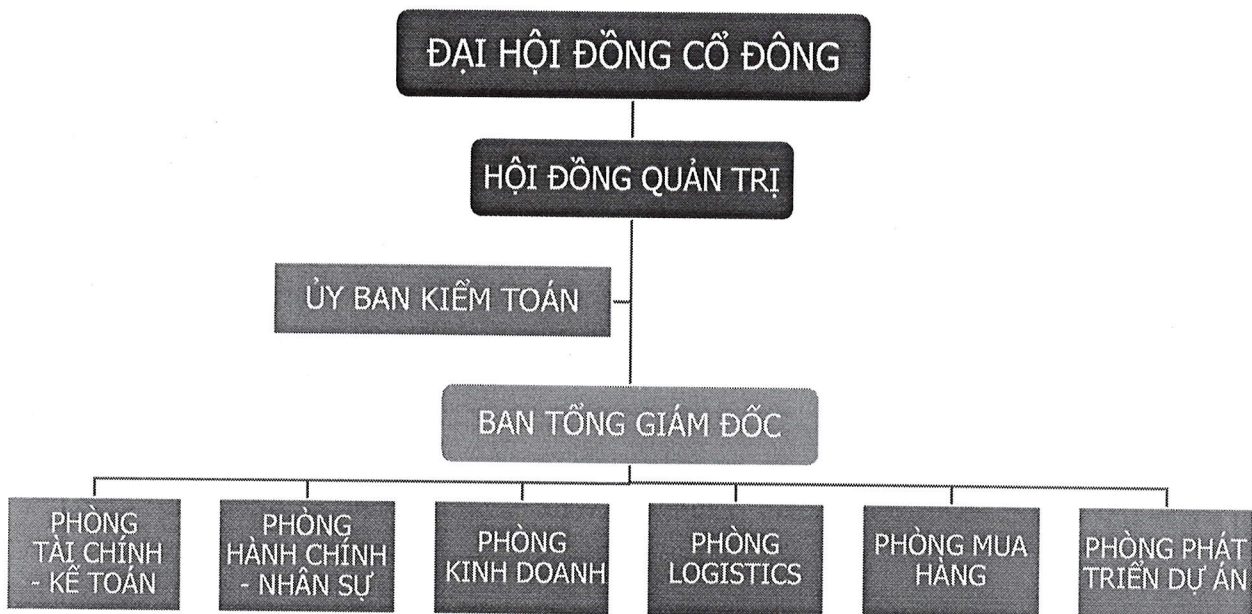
ĐẠI HỘI ĐỒNG CỔ ĐÔNG

HỘI ĐỒNG QUẢN TRỊ

ỦY BAN KIỂM TOÁN

BAN TỔNG GIÁM ĐỐC

PHÒNG TÀI CHÍNH - KẾ TOÁN

PHÒNG HÀNH CHÍNH - NHÂN SỰ

PHÒNG KINH DOANH

PHÒNG LOGISTICS

PHÒNG MUA HÀNG

PHÒNG PHÁT TRIỂN DỰ ÁN